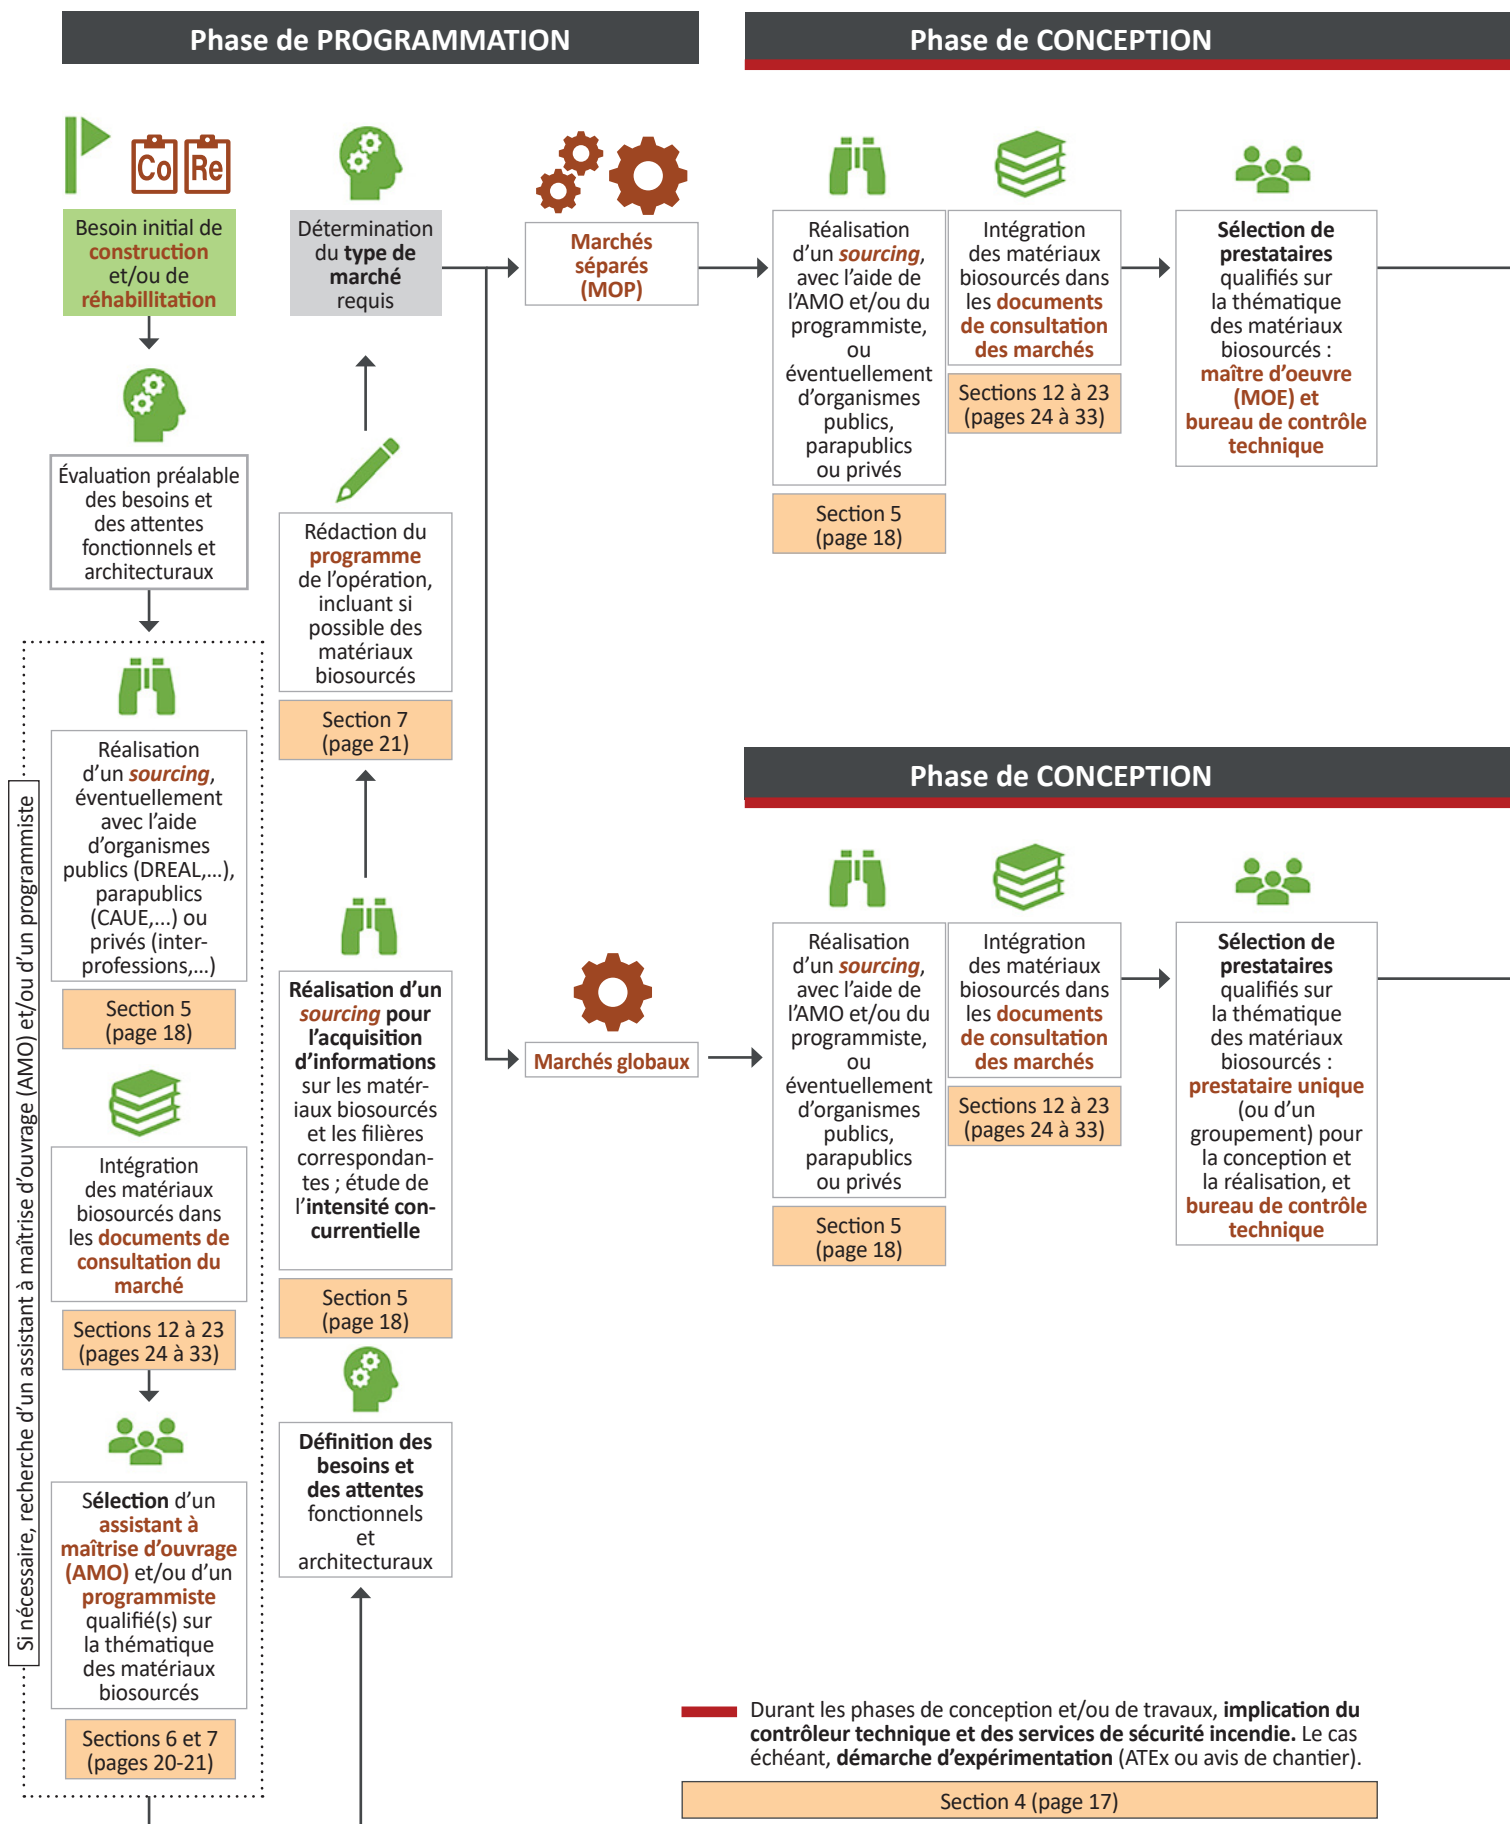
Phase de PROGRAMMATION

Phase de CONCEPTION

Co Re

Besoin initial de construction et/ou de réhabilitation

Évaluation préalable des besoins et des attentes fonctionnels et architecturaux

Si nécessaire, recherche d'un assistant à maîtrise d'ouvrage (AMO) et/ou d'un programmiste

Réalisation d'un sourcing, éventuellement avec l'aide d'organismes publics (DREAL,...), parapublics (CAUE,...) ou privés (inter-professions,...)

Section 5 (page 18)

Intégration des matériaux biosourcés dans les documents de consultation du marché

Sections 12 à 23 (pages 24 à 33)

Sélection d'un assistant à maîtrise d'ouvrage (AMO) et/ou d'un programmiste qualifié(s) sur la thématique des matériaux biosourcés

Sections 6 et 7 (pages 20-21)

Détermination du type de marché requis

Rédaction du programme de l'opération, incluant si possible des matériaux biosourcés

Section 7 (page 21)

Réalisation d'un sourcing pour l'acquisition d'informations sur les matériaux biosourcés et les filières correspondantes ; étude de l'intensité concurrentielle

Section 5 (page 18)

Définition des besoins et des attentes fonctionnels et architecturaux

Marchés séparés (MOP)

Réalisation d'un sourcing, avec l'aide de l'AMO et/ou du programmiste, ou éventuellement d'organismes publics, parapublics ou privés

Section 5 (page 18)

Intégration des matériaux biosourcés dans les documents de consultation des marchés

Sections 12 à 23 (pages 24 à 33)

Sélection de prestataires qualifiés sur la thématique des matériaux biosourcés : maître d'oeuvre (MOE) et bureau de contrôle technique

Phase de CONCEPTION

Marchés globaux

Réalisation d'un sourcing, avec l'aide de l'AMO et/ou du programmiste, ou éventuellement d'organismes publics, parapublics ou privés

Section 5 (page 18)

Intégration des matériaux biosourcés dans les documents de consultation des marchés

Sections 12 à 23 (pages 24 à 33)

Sélection de prestataires qualifiés sur la thématique des matériaux biosourcés : prestataire unique (ou d'un groupement) pour la conception et la réalisation, et bureau de contrôle technique

Durant les phases de conception et/ou de travaux, implication du contrôleur technique et des services de sécurité incendie. Le cas échéant, démarche d'expérimentation (ATEx ou avis de chantier).

Section 4 (page 17)